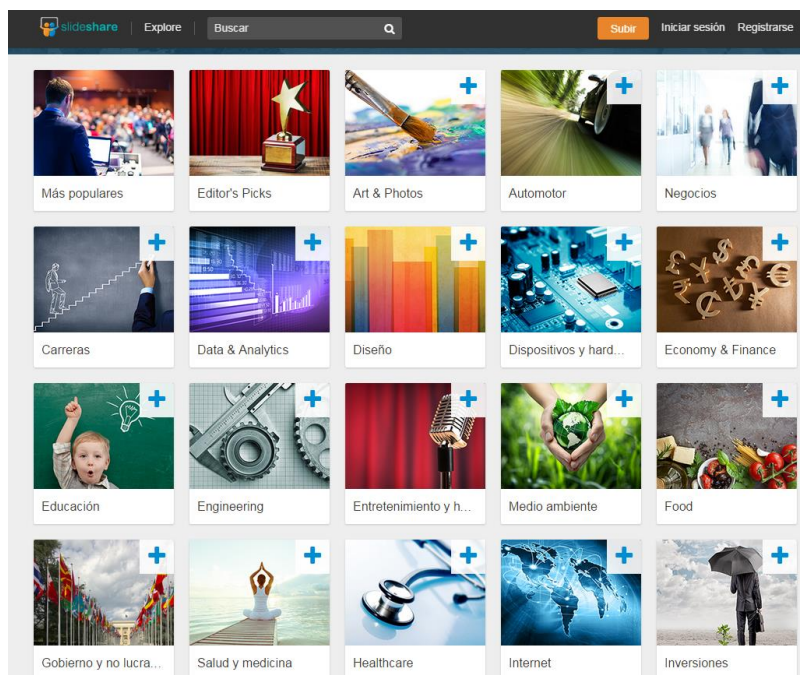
slideshare Explore Buscar Subir Iniciar sesión Registrarse

Más populares

Editor's Picks

Art & Photos

Automotor

Negocios

Carreras

Data & Analytics

Diseño

Dispositivos y hard...

Economy & Finance

Educación

Engineering

Entretenimiento y h...

Medio ambiente

Food

Gobierno y no lucra...

Salud y medicina

Healthcare

Internet

Inversiones